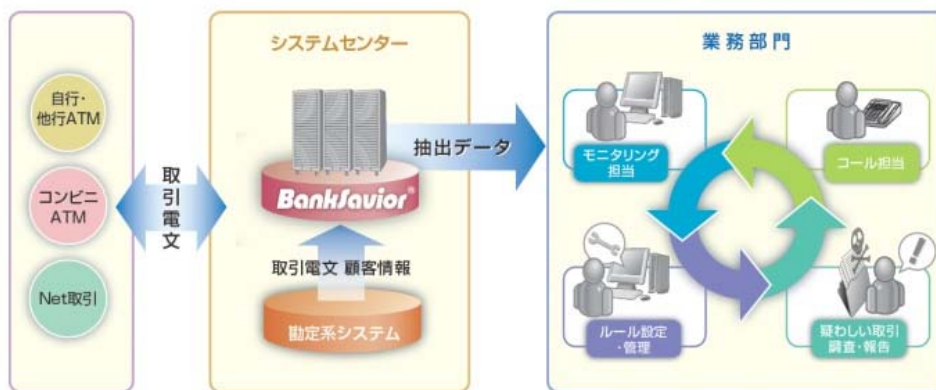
自行・他行ATM

コンビニATM

Net取引

取引電文

システムセンター

BankSavior®

取引電文 顧客情報

勘定系システム

抽出データ

業務部門

モニタリング担当

コール担当

ルール設定・管理

疑わしい取引調査・報告